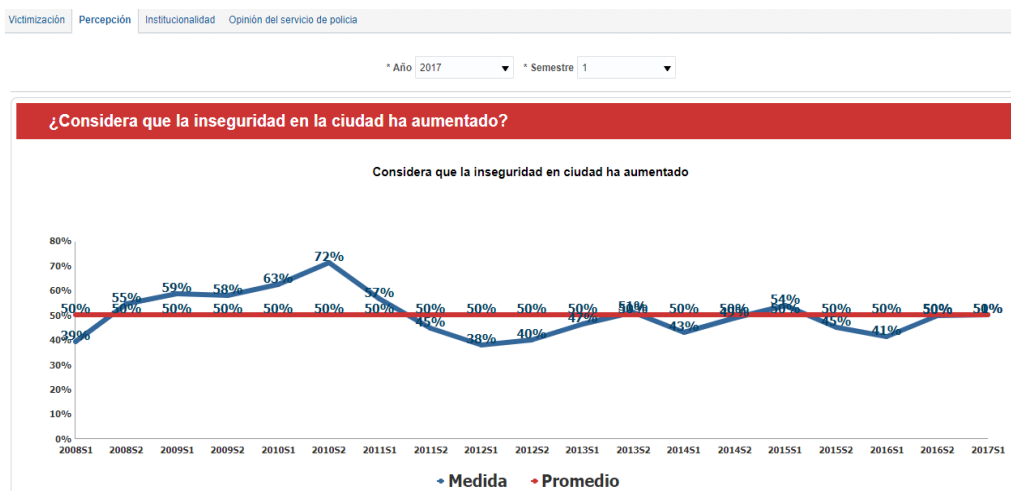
Victimización Percepción Institucionalidad Opinión del servicio de policia

* Año 2017 * Semestre 1

¿Considera que la inseguridad en la ciudad ha aumentado?

Considera que la inseguridad en ciudad ha aumentado

80%
70%
60%
50%
40%
30%
20%
10%
0%

50% 39% 55% 50% 59% 50% 58% 50% 63% 50% 72% 50% 57% 50% 50% 45% 50% 38% 50% 40% 50% 47% 51% 50% 50% 43% 50% 49% 54% 50% 50% 45% 50% 41% 50% 50% 50% 50%

2008S1 2008S2 2009S1 2009S2 2010S1 2010S2 2011S1 2011S2 2012S1 2012S2 2013S1 2013S2 2014S1 2014S2 2015S1 2015S2 2016S1 2016S2 2017S1

Medida Promedio